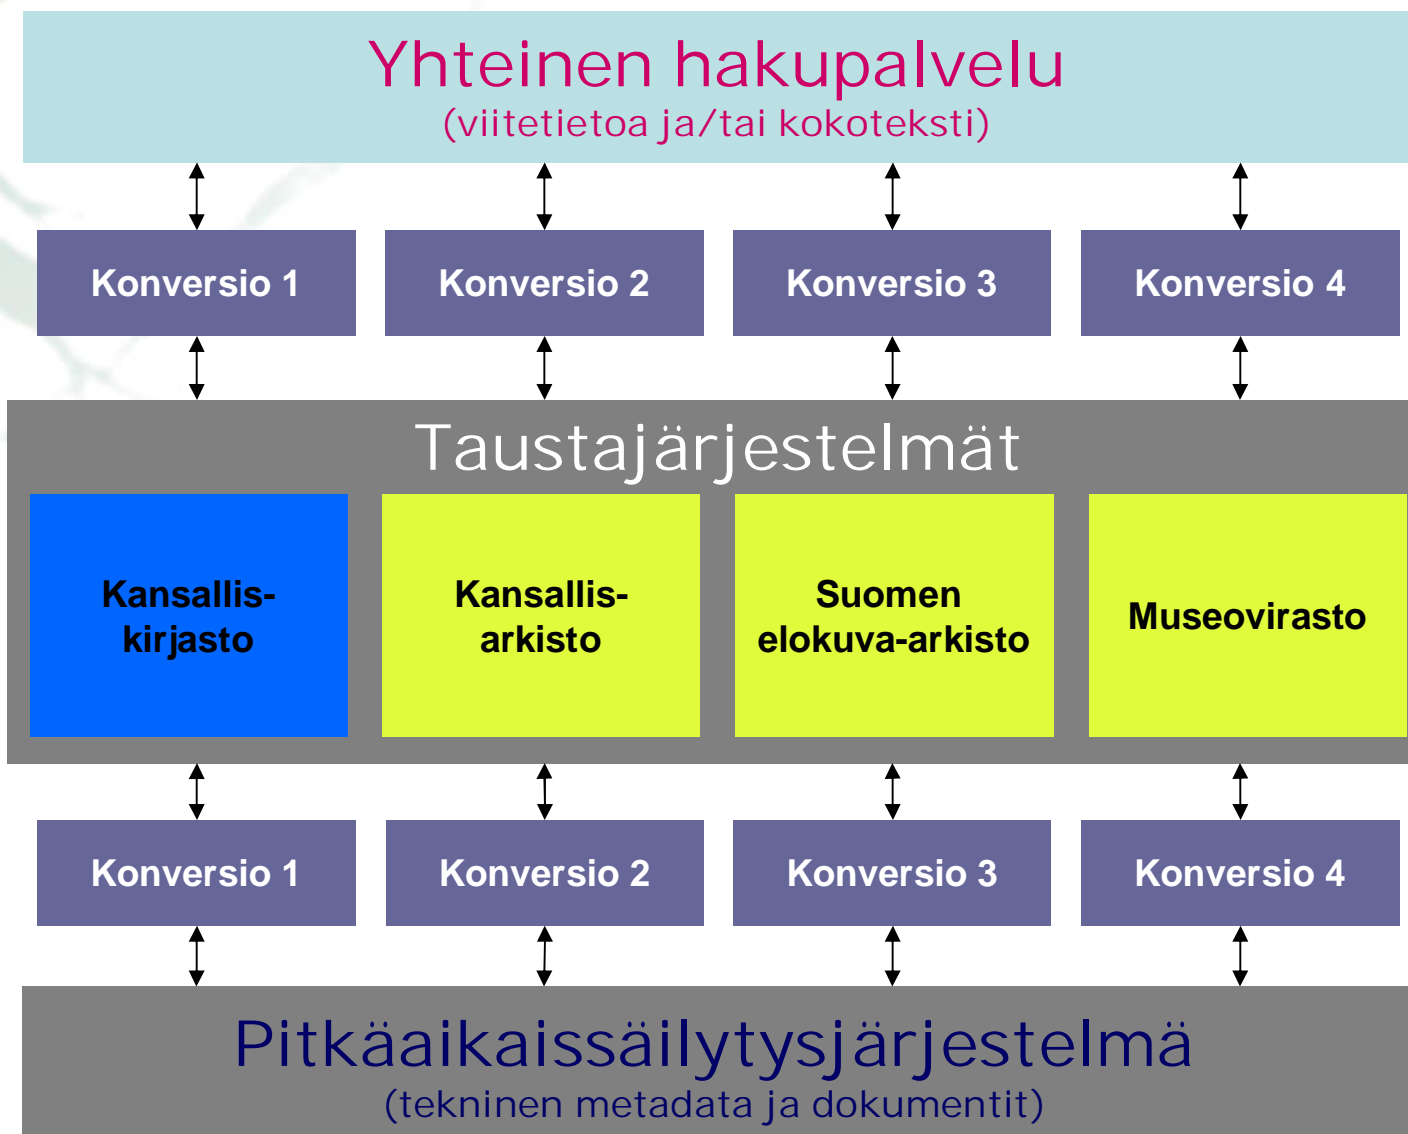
Yhteinen hakupalvelu
(viitetietoa ja/tai kokoteksti)

Konversio 1
Konversio 2
Konversio 3
Konversio 4

Taustajärjestelmät

Kansallis-kirjasto
Kansallis-arkisto
Suomen elokuva-arkisto
Museovirasto

Konversio 1
Konversio 2
Konversio 3
Konversio 4

Pitkäaikaissäilytysjärjestelmä
(tekninen metadata ja dokumentit)